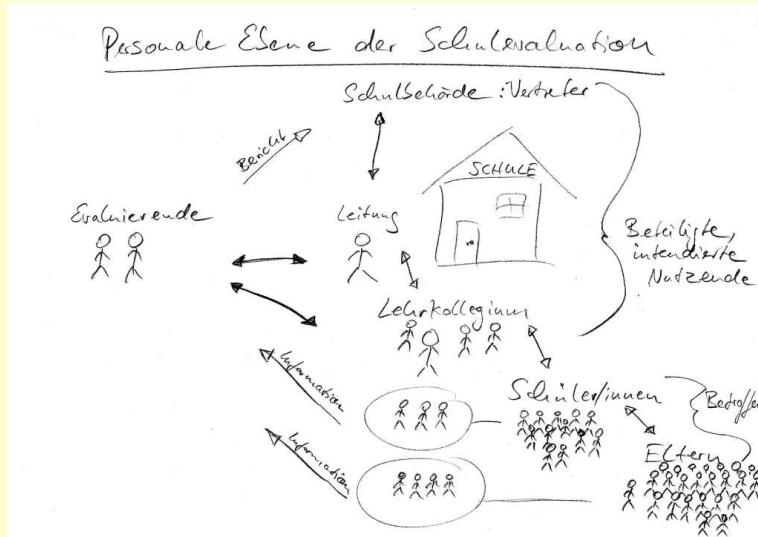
Personale Ebene der Schulevaluation

Schulbehörde: Vertreter

Bericht

SCHULE

Evaluierende

Leitung

Beteiligte, intendierte Nutzende

Lehrkollegium

Information

Information

Schüler/innen

Betroffen

Eltern